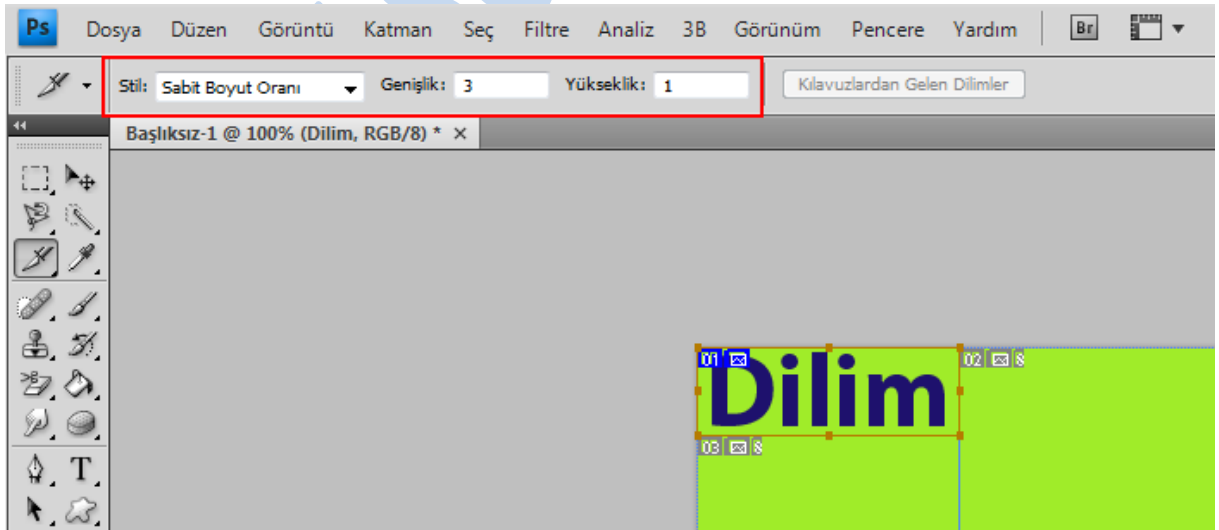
Ps Dosya Düzen Görüntü Katman Seç Filtre Analiz 3B Görünüm Pencere Yardım Br

Stil: Sabit Boyut Oranı Genişlik: 3 Yükseklik: 1 Kılavuzlardan Gelen Dilimler

Başlıksız-1 @ 100% (Dilim, RGB/8) * ×

01 02 03

Dilim